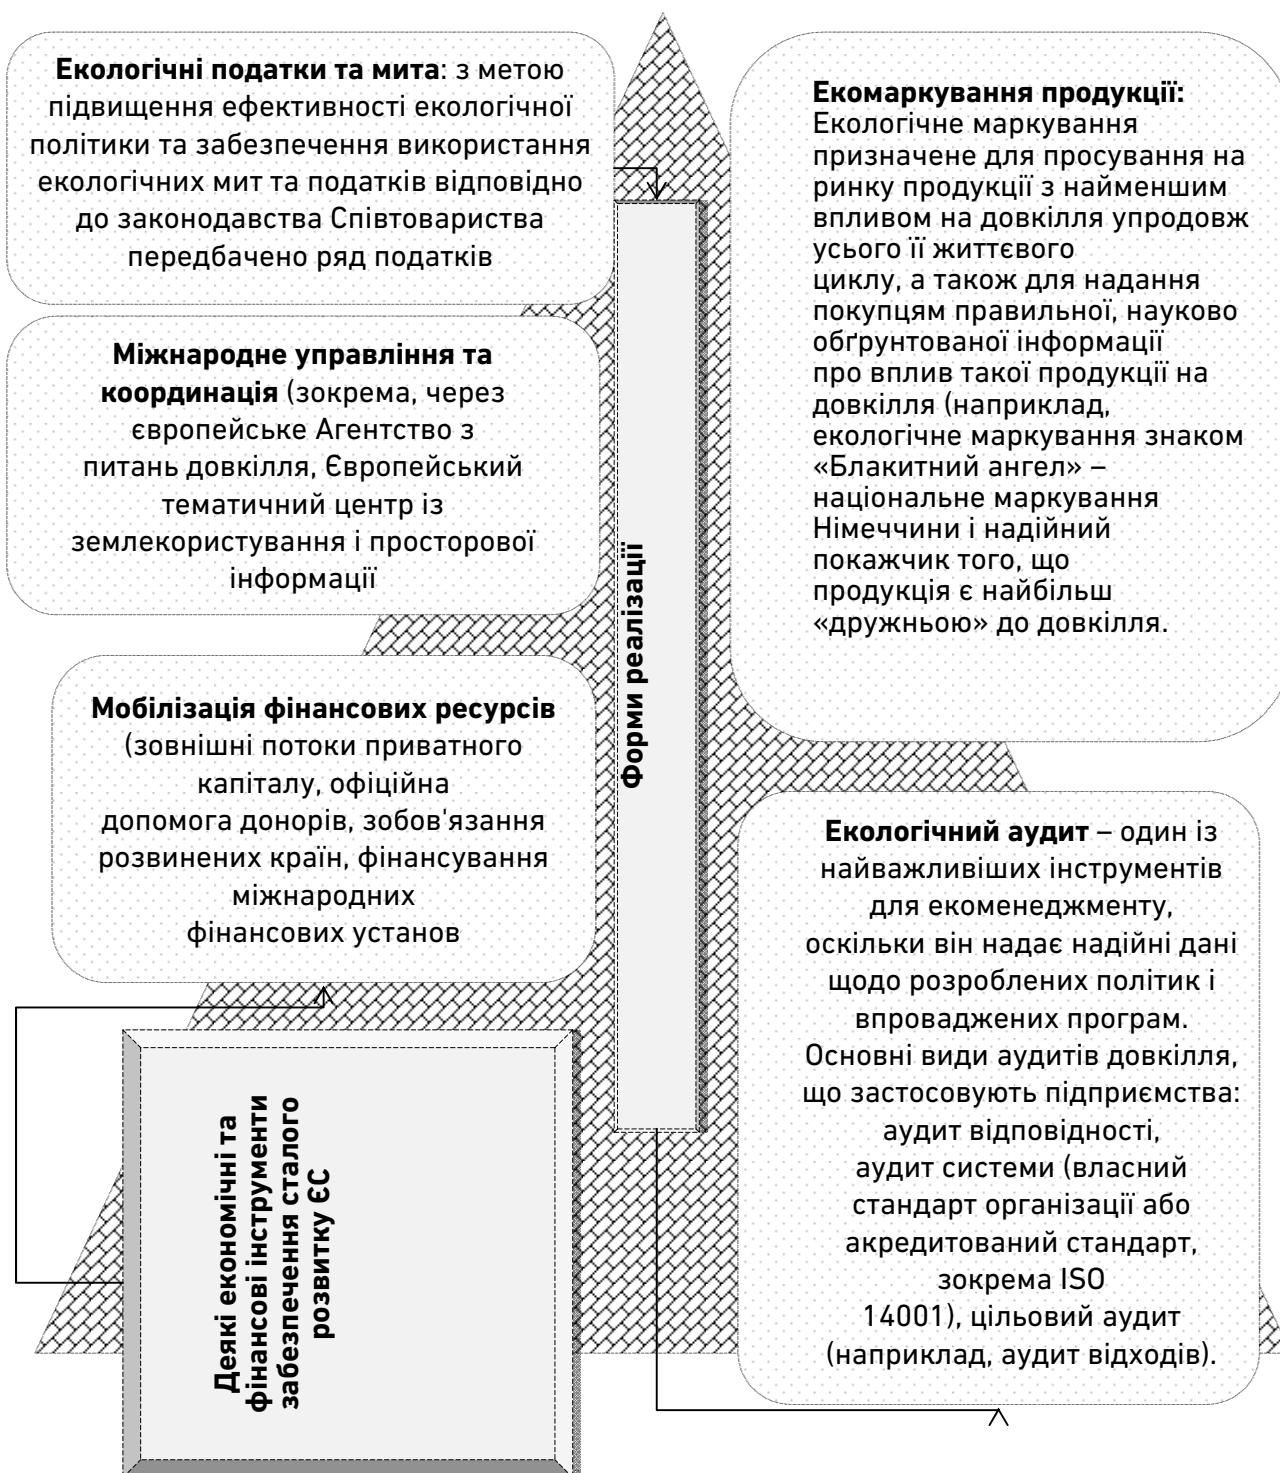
**Екологічні податки та мита**: з метою підвищення ефективності екологічної політики та забезпечення використання екологічних мит та податків відповідно до законодавства Співтовариства передбачено ряд податків

**Міжнародне управління та координація** (зокрема, через європейське Агентство з питань довкілля, Європейський тематичний центр із землекористування і просторової інформації

**Мобілізація фінансових ресурсів** (зовнішні потоки приватного капіталу, офіційна допомога донорів, зобов'язання розвинених країн, фінансування міжнародних фінансових установ

**Деякі економічні та фінансові інструменти забезпечення сталого розвитку ЄС**

**Форми реалізації**

**Екомаркування продукції:** Екологічне маркування призначене для просування на ринку продукції з найменшим впливом на довкілля упродовж усього її життєвого циклу, а також для надання покупцям правильної, науково обґрунтованої інформації про вплив такої продукції на довкілля (наприклад, екологічне маркування знаком «Блакитний ангел» – національне маркування Німеччини і надійний покажчик того, що продукція є найбільш «дружньою» до довкілля.

**Екологічний аудит** – один із найважливіших інструментів для екоменеджменту, оскільки він надає надійні дані щодо розроблених політик і впроваджених програм. Основні види аудитів довкілля, що застосовують підприємства: аудит відповідності, аудит системи (власний стандарт організації або акредитований стандарт, зокрема ISO 14001), цільовий аудит (наприклад, аудит відходів).